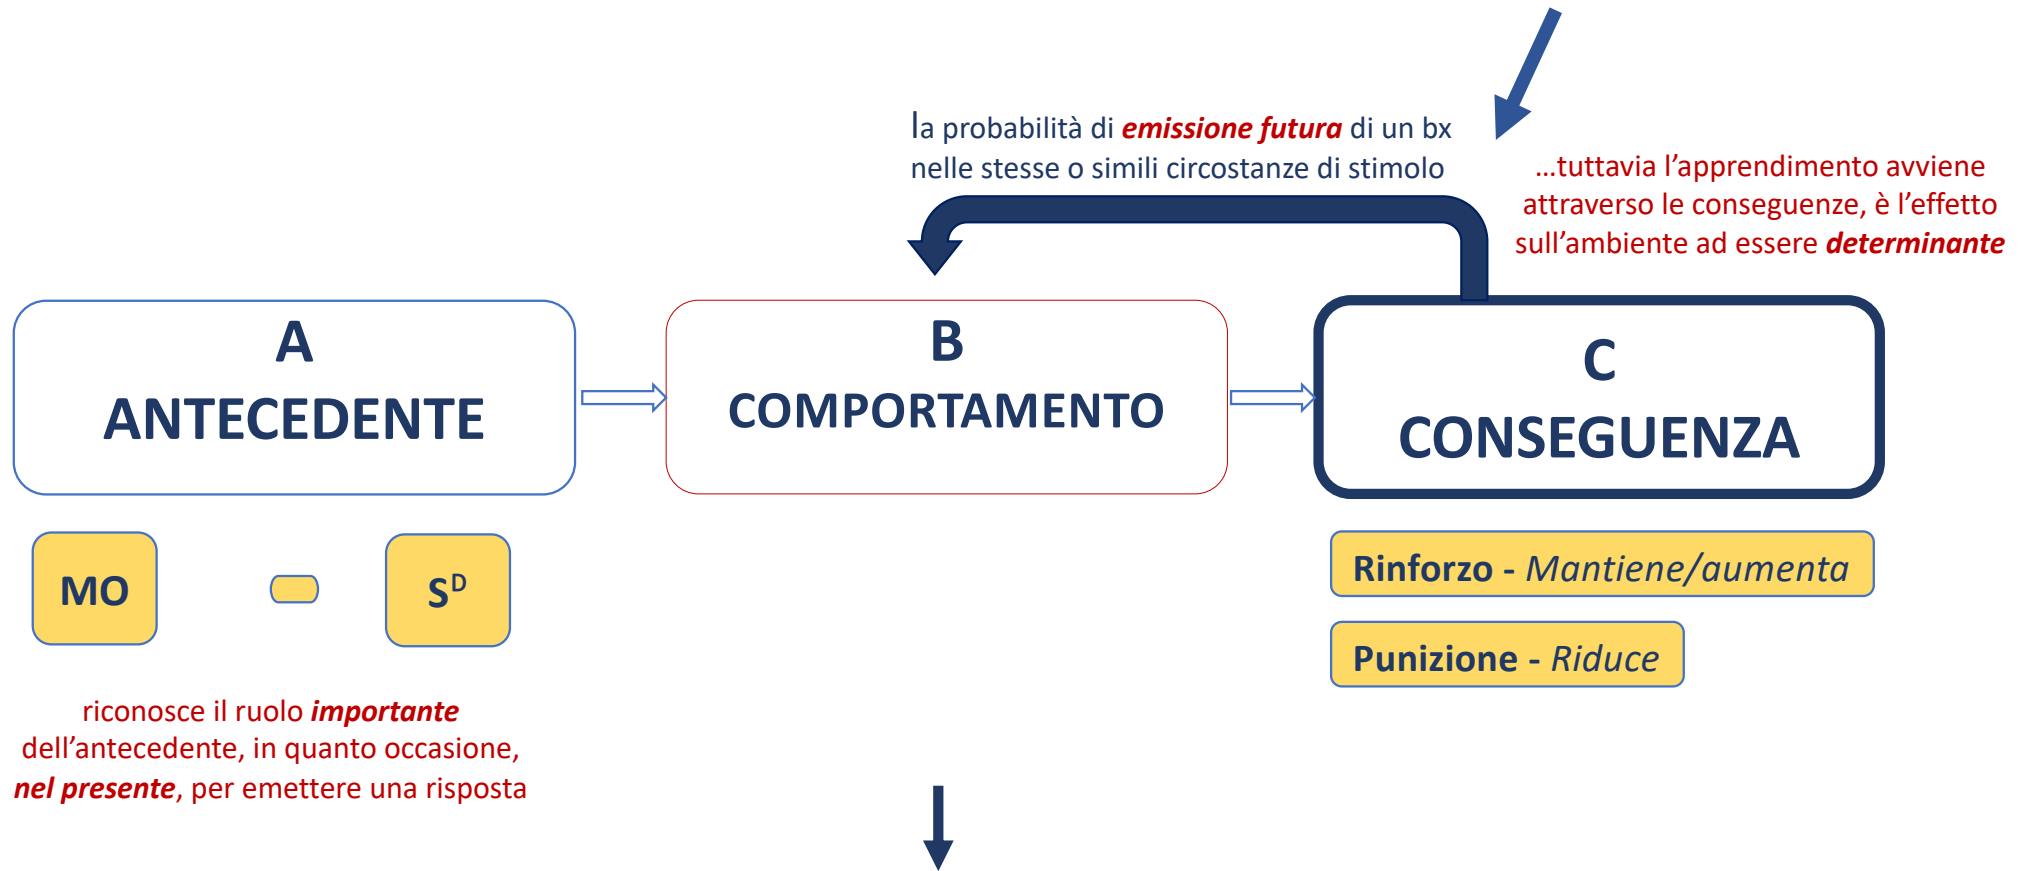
la probabilità di **emissione futura** di un bx nelle stesse o simili circostanze di stimolo

...tuttavia l'apprendimento avviene attraverso le conseguenze, è l'effetto sull'ambiente ad essere **determinante**

A
ANTECEDENTE

B
COMPORTAMENTO

C
CONSEGUENZA

MO

$S^D$

Rinforzo - Mantiene/aumenta

Punizione - Riduce

riconosce il ruolo **importante** dell'antecedente, in quanto occasione, **nel presente**, per emettere una risposta